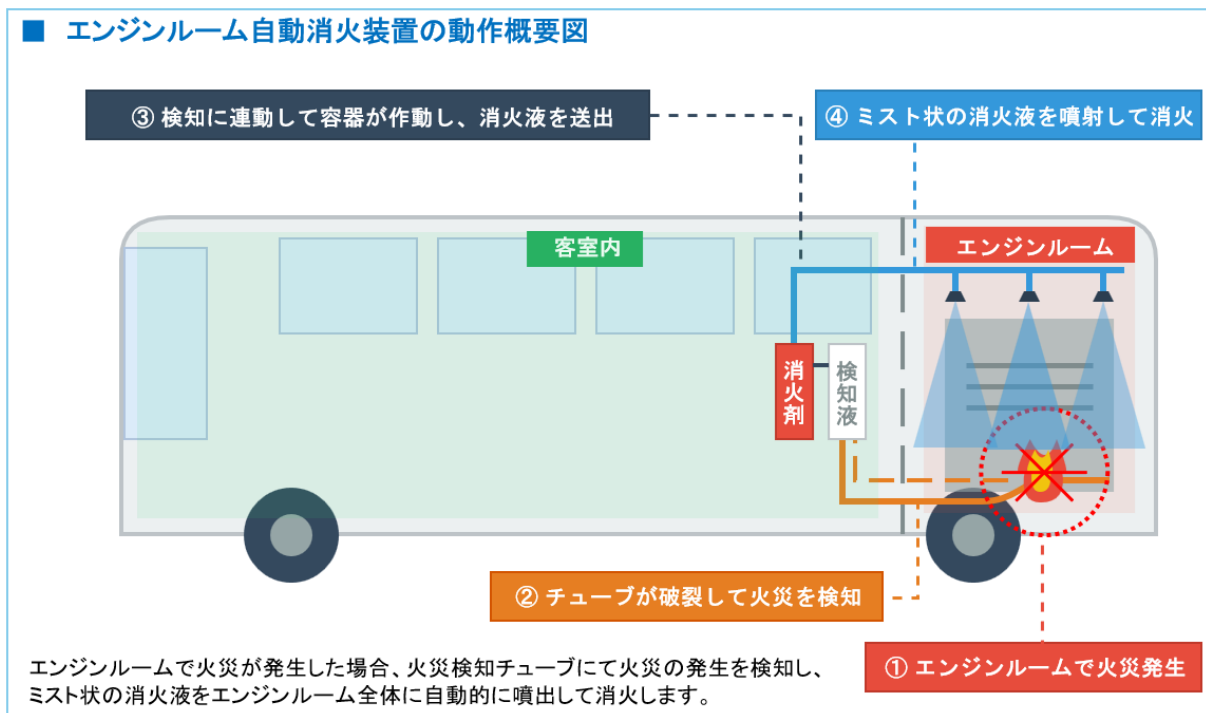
■ エンジンルーム自動消火装置の動作概要図

③ 検知に連動して容器が作動し、消火液を送出

④ ミスト状の消火液を噴射して消火

客室内

エンジンルーム

消火剤

検知液

② チューブが破裂して火災を検知

① エンジンルームで火災発生

エンジンルームで火災が発生した場合、火災検知チューブにて火災の発生を検知し、ミスト状の消火液をエンジンルーム全体に自動的に噴出して消火します。